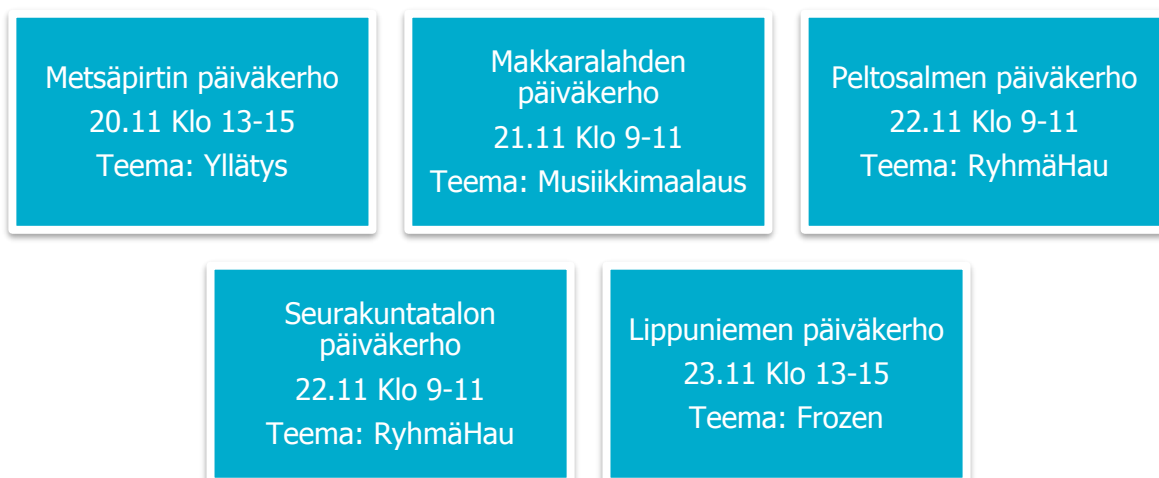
Metsäpirtin päiväkerho
20.11 Klo 13-15
Teema: Yllätys

Makkaralahden päiväkerho
21.11 Klo 9-11
Teema: Musiikkimaalaus

Peltosalmen päiväkerho
22.11 Klo 9-11
Teema: RyhmäHau

Seurakuntatalon päiväkerho
22.11 Klo 9-11
Teema: RyhmäHau

Lippuniemen päiväkerho
23.11 Klo 13-15
Teema: Frozen